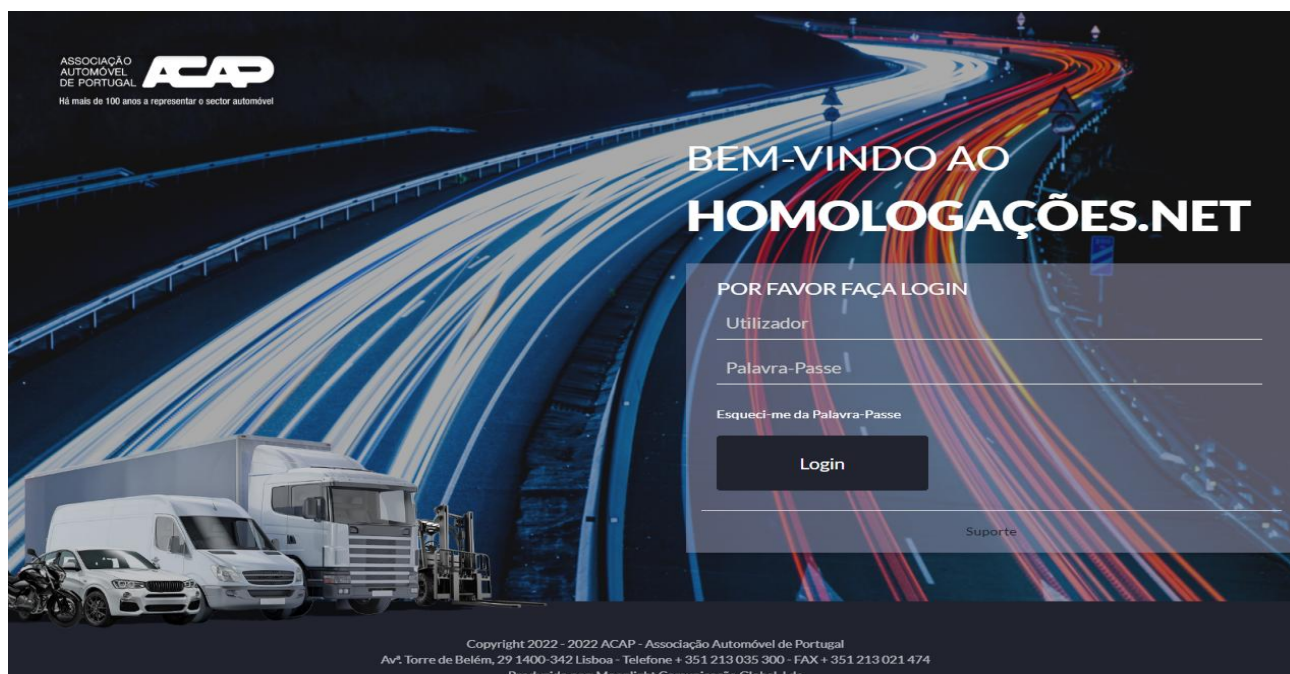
ASSOCIAÇÃO AUTOMÓVEL DE PORTUGAL ACAP
Há mais de 100 anos a representar o sector automóvel

BEM-VINDO AO
HOMOLOGAÇÕES.NET

POR FAVOR FAÇA LOGIN
Utilizador
Palavra-Passe
Esqueci-me da Palavra-Passe
Login
Suporte

Copyright 2022 - 2022 ACAP - Associação Automóvel de Portugal
Avª. Torre de Belém, 29 1400-342 Lisboa - Telefone + 351 213 035 300 - FAX + 351 213 021 474
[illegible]